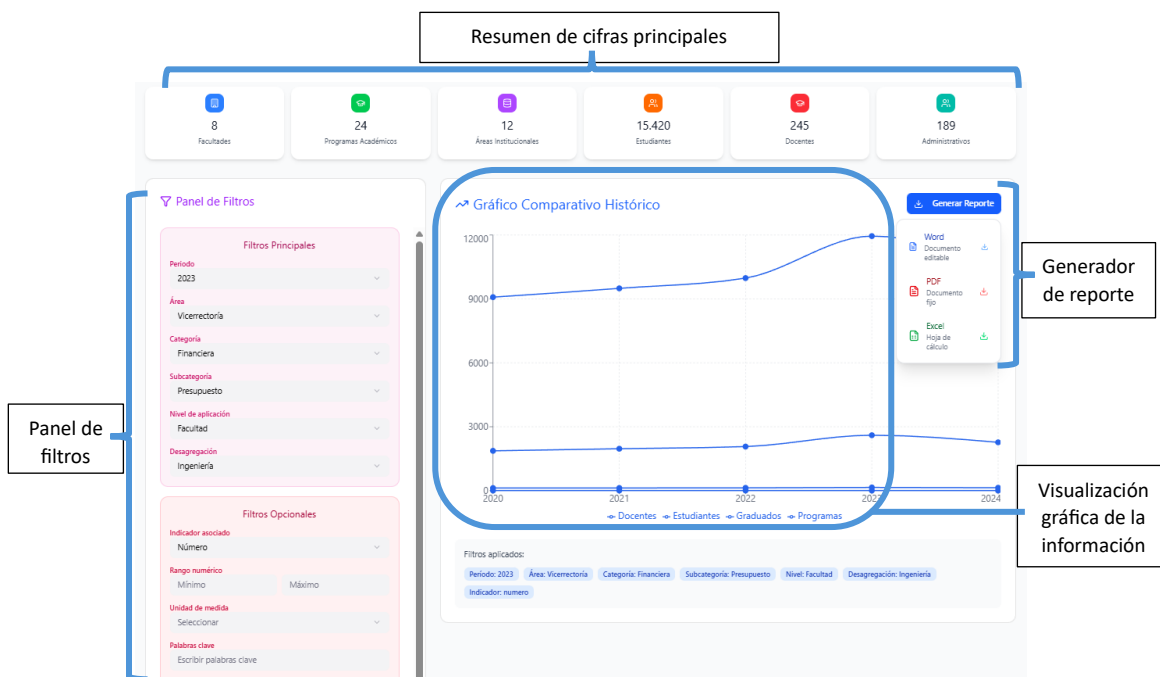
Resumen de cifras principales

8
Facultades

24
Programas Académicos

12
Áreas Institucionales

15.420
Estudiantes

245
Docentes

189
Administrativos

Panel de Filtros

Filtros Principales

Periodo
2023

Área
Vicerrectoría

Categoría
Financiera

Subcategoría
Presupuesto

Nivel de aplicación
Facultad

Desagregación
Ingeniería

Filtros Opcionales

Indicador asociado
Número

Rango numérico
Mínimo
Máximo

Unidad de medida
Seleccionar

Palabras clave
Escribir palabras clave

Panel de filtros

Gráfico Comparativo Histórico

Generar Reporte

Word
Documento editable

PDF
Documento fijo

Excel
Hoja de cálculo

Generador de reporte

12000
9000
6000
3000
0
2020
2021
2022
2023
2024

Docentes
Estudiantes
Graduados
Programas

Visualización gráfica de la información

Filtros aplicados:
Período: 2023
Área: Vicerrectoría
Categoría: Financiera
Subcategoría: Presupuesto
Nivel: Facultad
Desagregación: Ingeniería
Indicador: numero